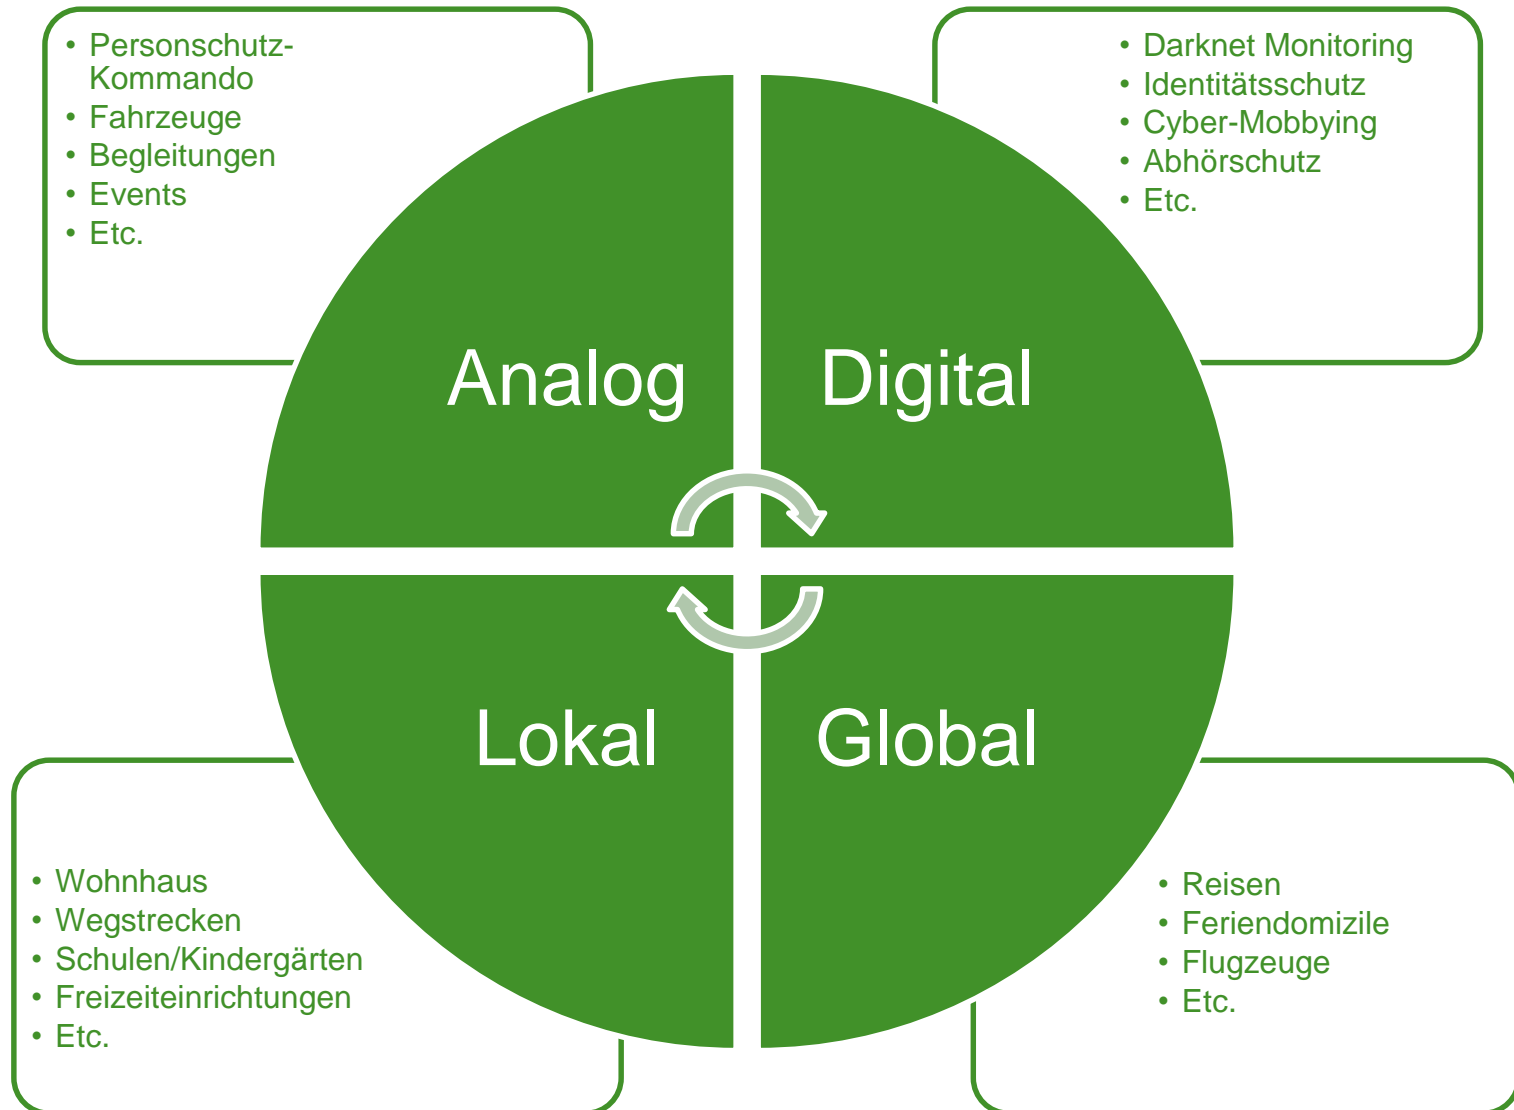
- Personschutz-Kommando
- Fahrzeuge
- Begleitungen
- Events
- Etc.

- Darknet Monitoring
- Identitätsschutz
- Cyber-Mobbying
- Abhörschutz
- Etc.

Analog

Digital

Lokal

Global

- Wohnhaus
- Wegstrecken
- Schulen/Kindergärten
- Freizeiteinrichtungen
- Etc.

- Reisen
- Feriendomizile
- Flugzeuge
- Etc.